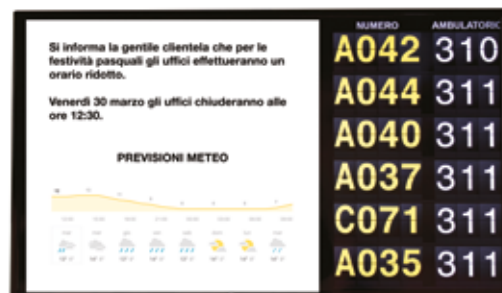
Si informa la gentile clientela che per le festività pasquali gli uffici effettueranno un orario ridotto.

Venerdì 30 marzo gli uffici chiuderanno alle ore 12:30.

PREVISIONI METEO

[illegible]

| NUMERO | AMBULATORIO |
|---|---|
| A042 | 310 |
| A044 | 311 |
| A040 | 311 |
| A037 | 311 |
| C071 | 311 |
| A035 | 311 |